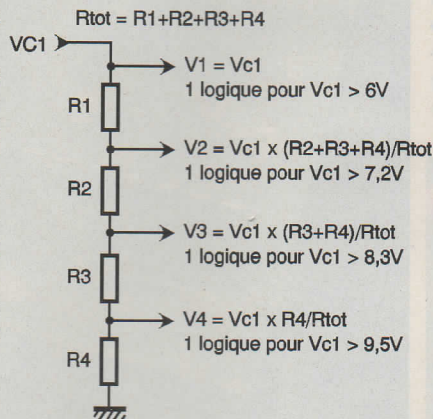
Rtot = R1+R2+R3+R4

VC1

V1 = Vc1
1 logique pour Vc1 > 6V

R1

V2 = Vc1 x (R2+R3+R4)/Rtot
1 logique pour Vc1 > 7,2V

R2

V3 = Vc1 x (R3+R4)/Rtot
1 logique pour Vc1 > 8,3V

R3

V4 = Vc1 x R4/Rtot
1 logique pour Vc1 > 9,5V

R4